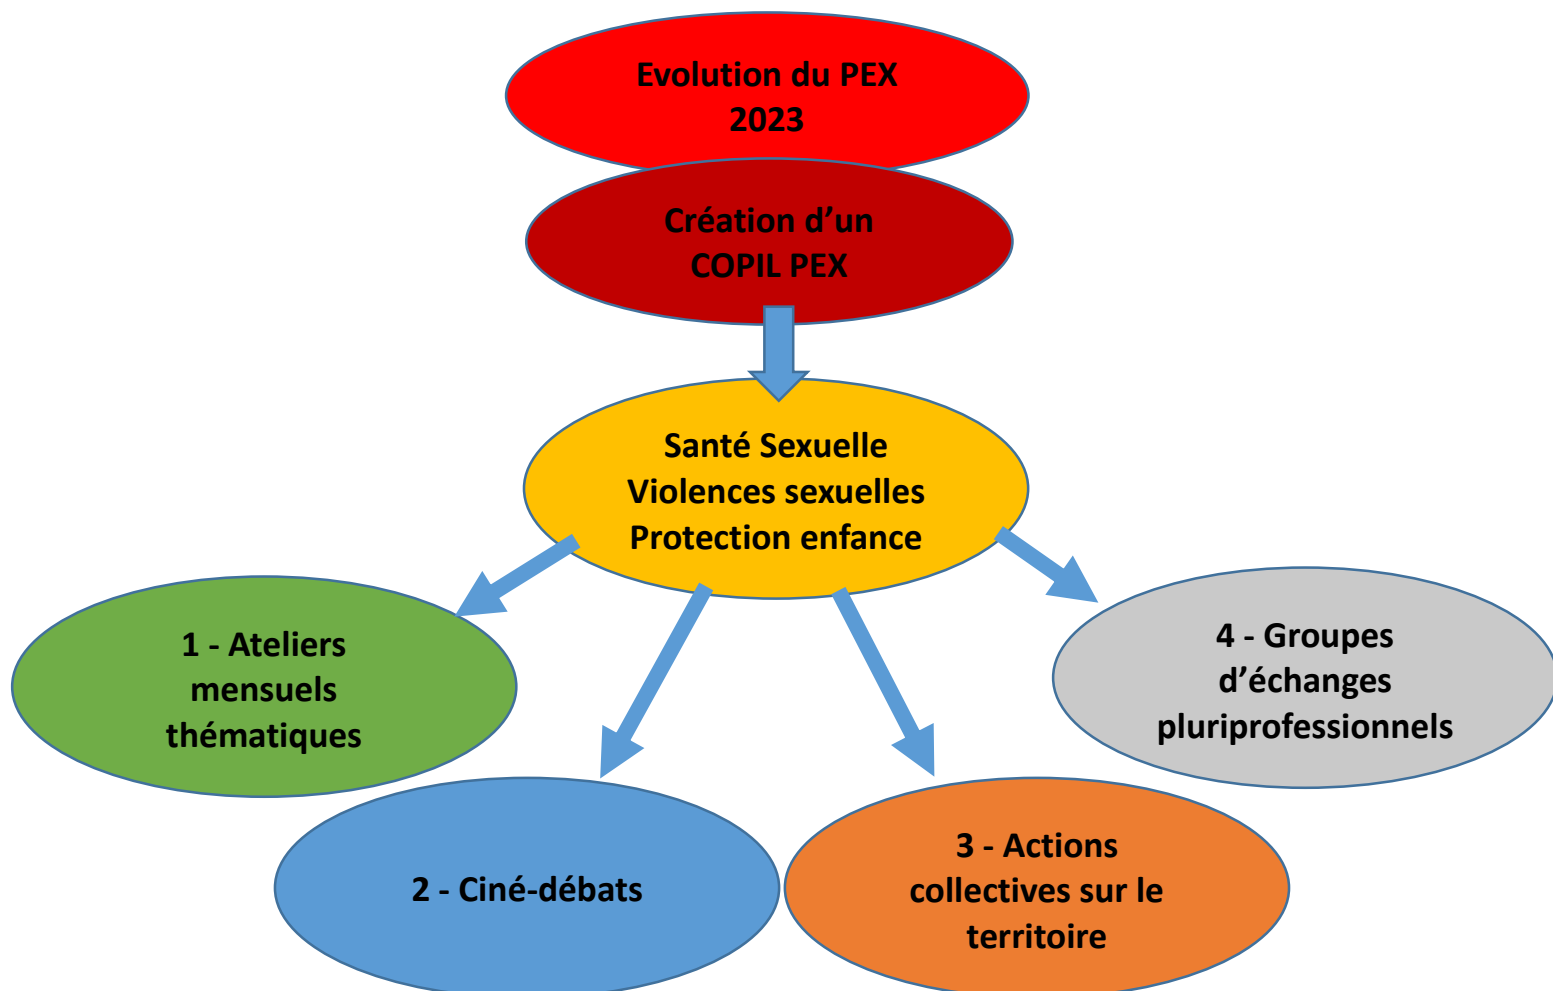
Evolution du PEX
2023

Création d’un
COPIL PEX

Santé Sexuelle
Violences sexuelles
Protection enfance

1 - Ateliers mensuels thématiques

4 - Groupes d’échanges pluriprofessionnels

2 - Ciné-débats

3 - Actions collectives sur le territoire